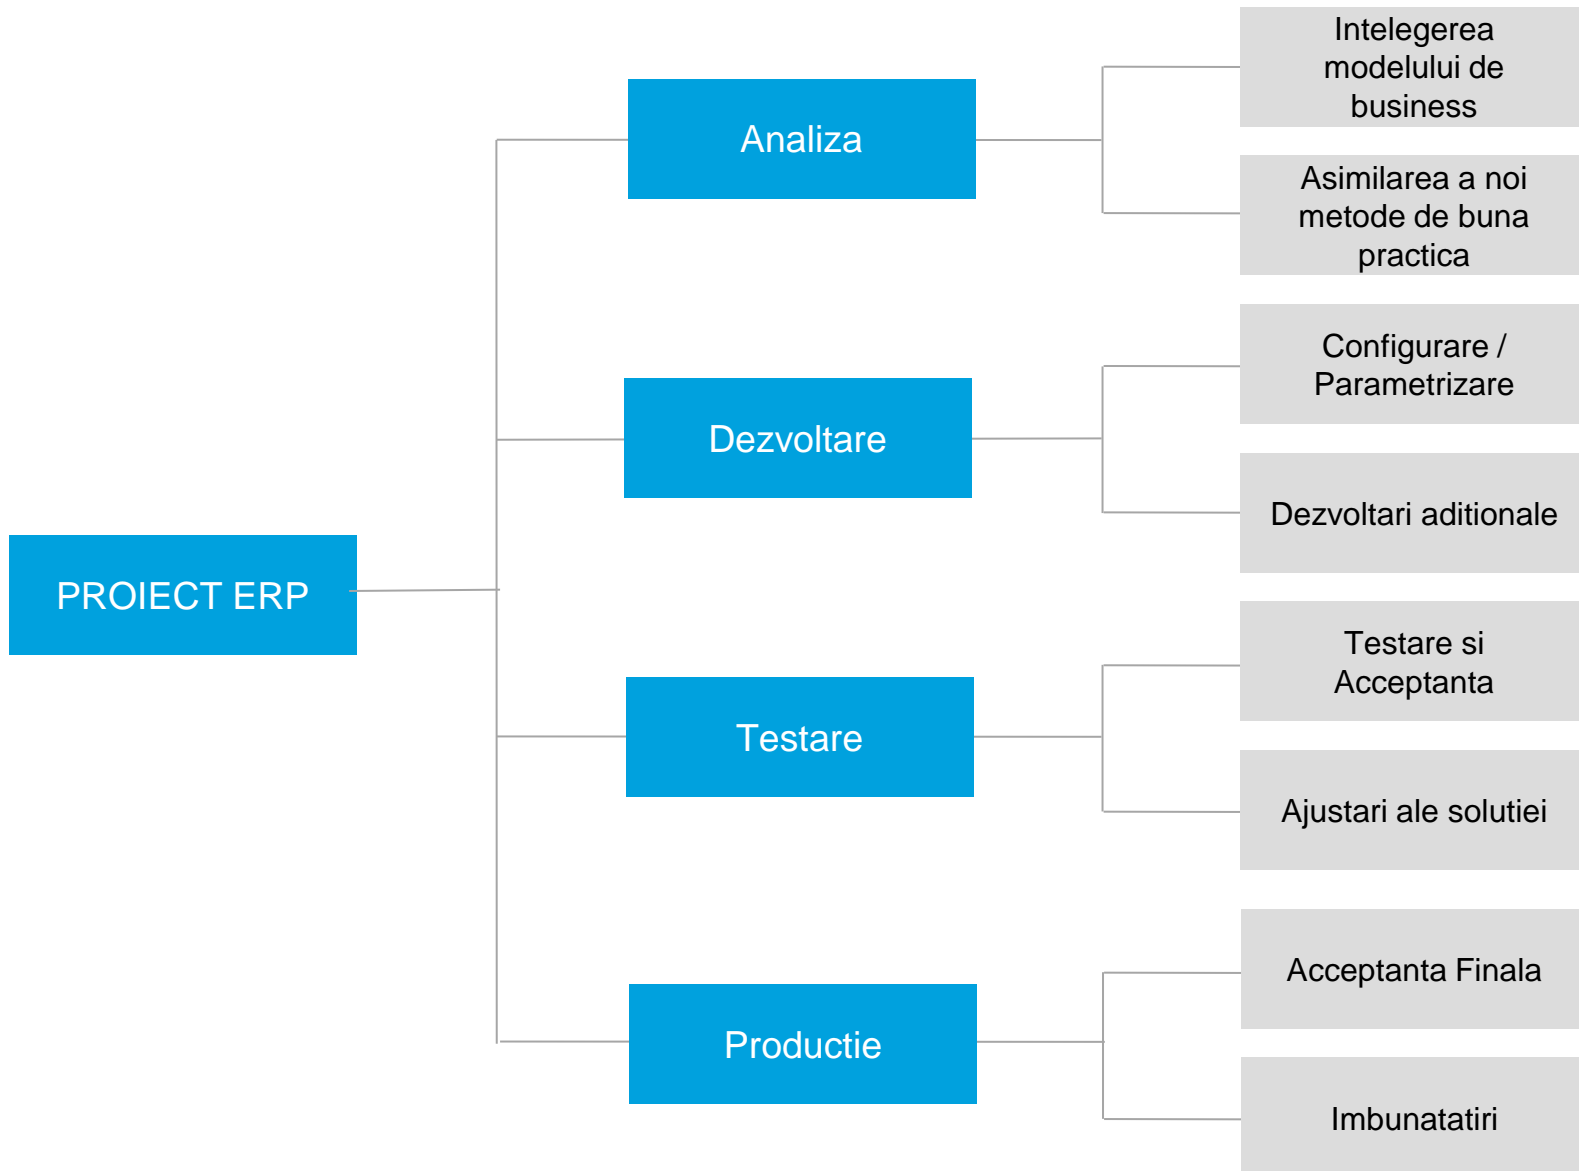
PROIECT ERP

Analiza

Intelegerea modelului de business

Asimilarea a noi metode de buna practica

Dezvoltare

Configurare / Parametrizare

Dezvoltari aditionale

Testare

Testare si Acceptanta

Ajustari ale solutiei

Productie

Acceptanta Finala

Imbunatatiri